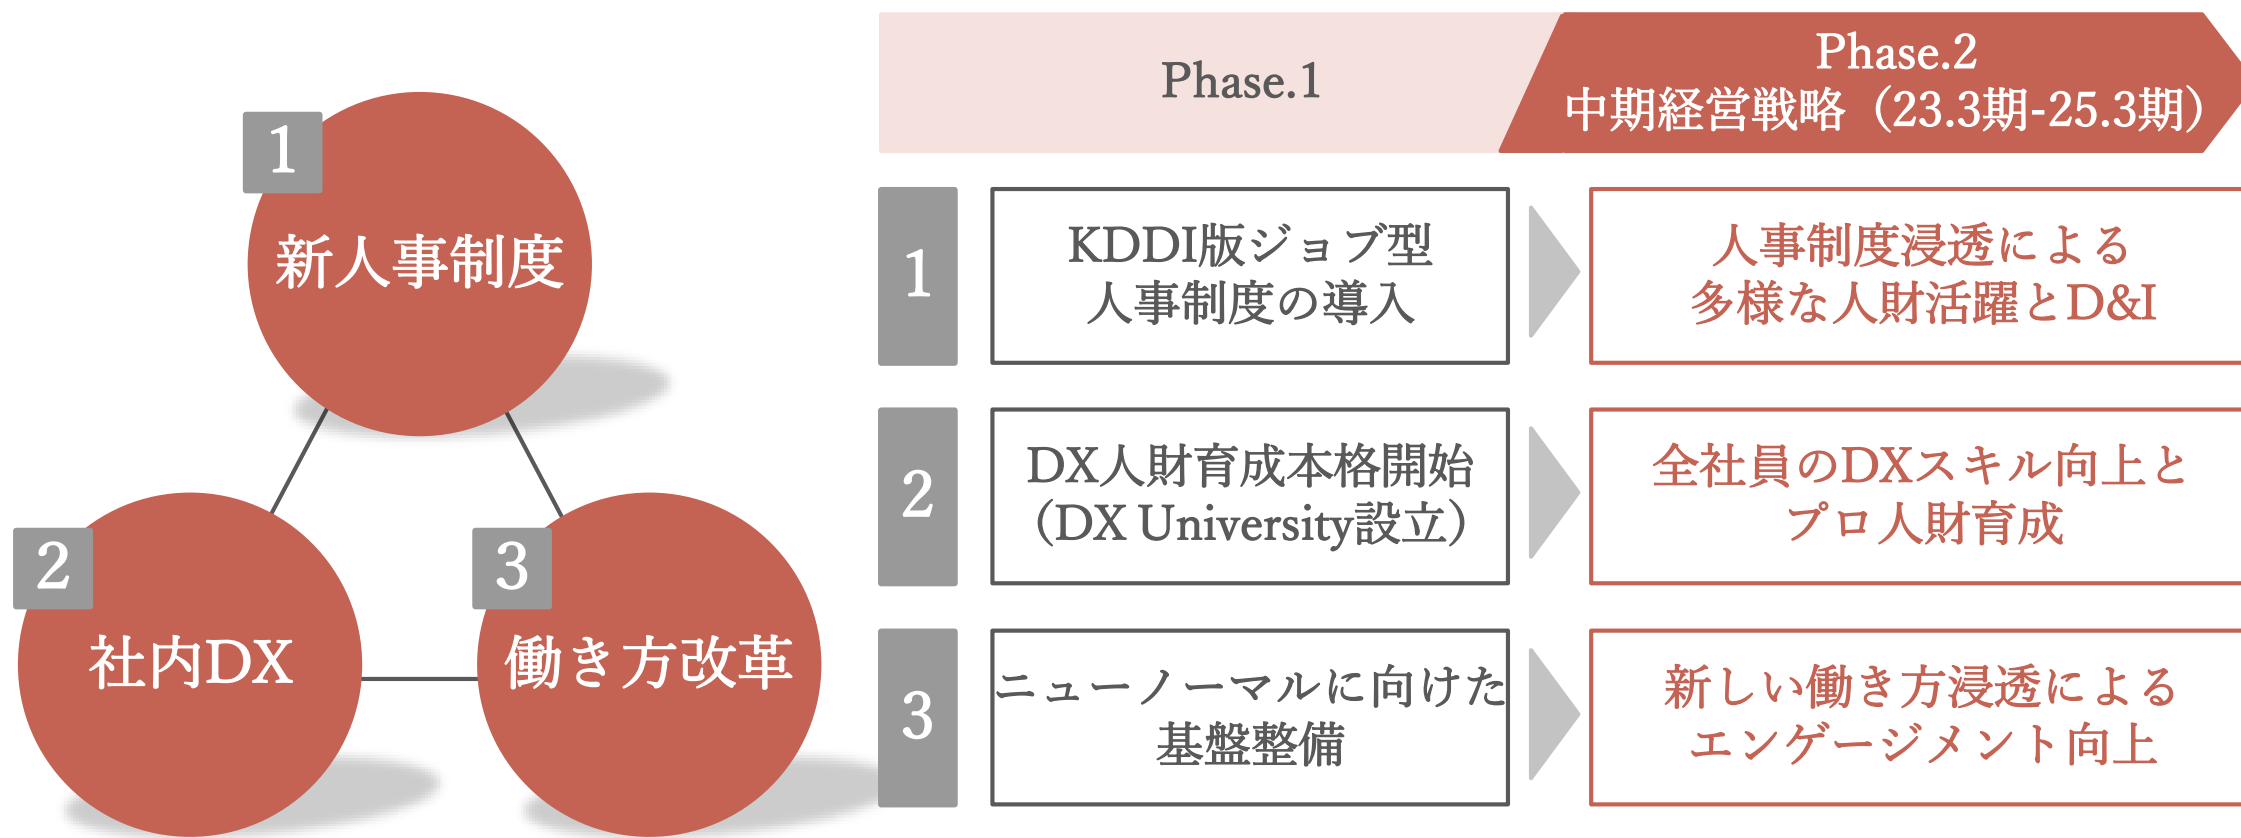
1
新人事制度

2
社内DX

3
働き方改革

Phase.1

Phase.2
中期経営戦略（23.3期-25.3期）

1
KDDI版ジョブ型
人事制度の導入

人事制度浸透による
多様な人財活躍とD&I

2
DX人財育成本格開始
（DX University設立）

全社員のDXスキル向上と
プロ人財育成

3
ニューノーマルに向けた
基盤整備

新しい働き方浸透による
エンゲージメント向上